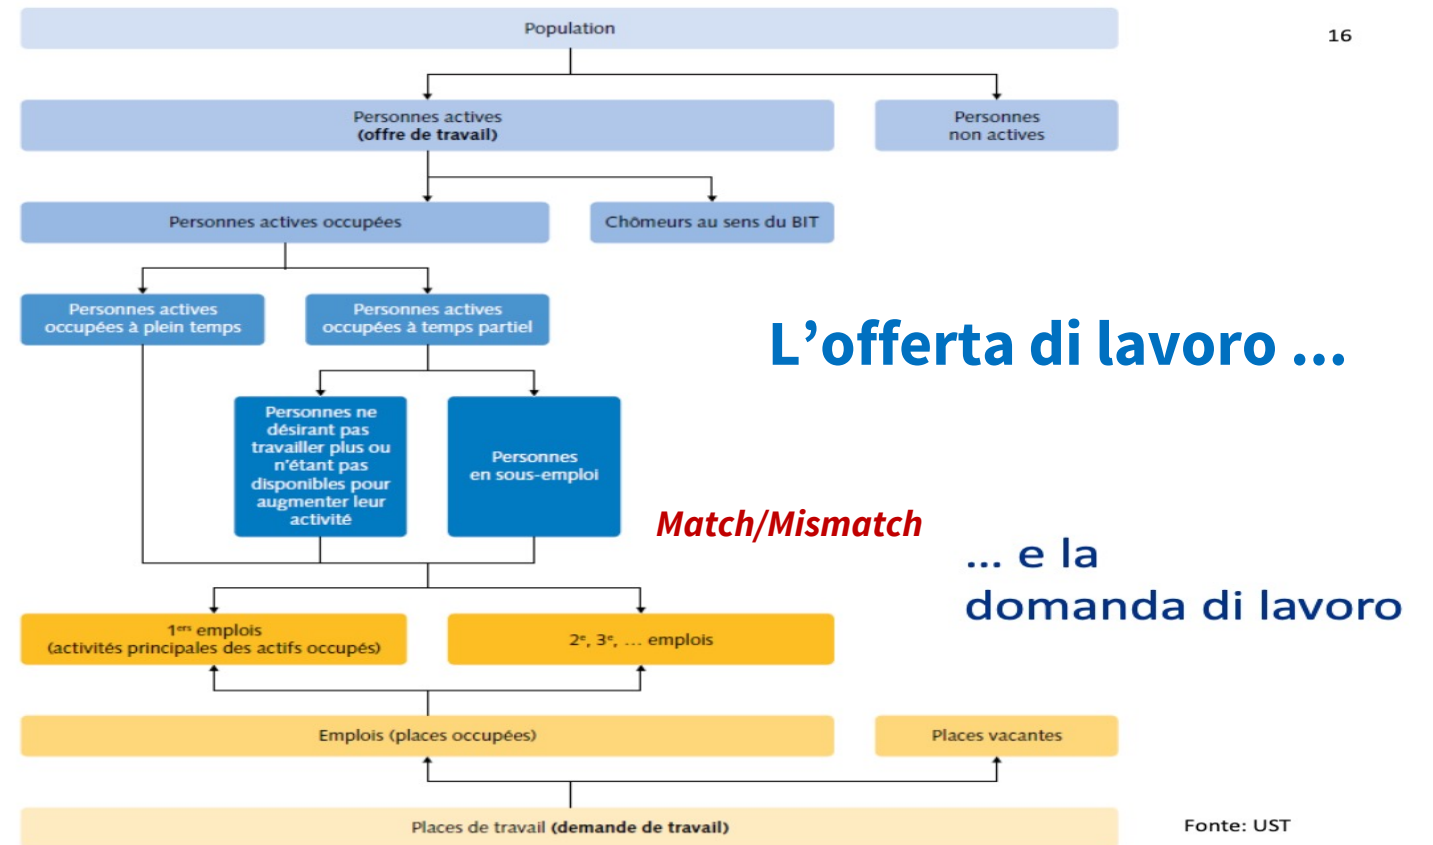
16

Population

Personnes actives
(offre de travail)

Personnes
non actives

Personnes actives occupées

Chômeurs au sens du BIT

Personnes actives occupées à plein temps

Personnes actives occupées à temps partiel

L'offerta di lavoro …

Personnes ne désirant pas travailler plus ou n'étant pas disponibles pour augmenter leur activité

Personnes en sous-emploi

Match/Mismatch

… e la domanda di lavoro

$1^{ers}$ emplois
(activités principales des actifs occupés)

$2^e$, $3^e$, … emplois

Emplois (places occupées)

Places vacantes

Places de travail (demande de travail)

Fonte: UST